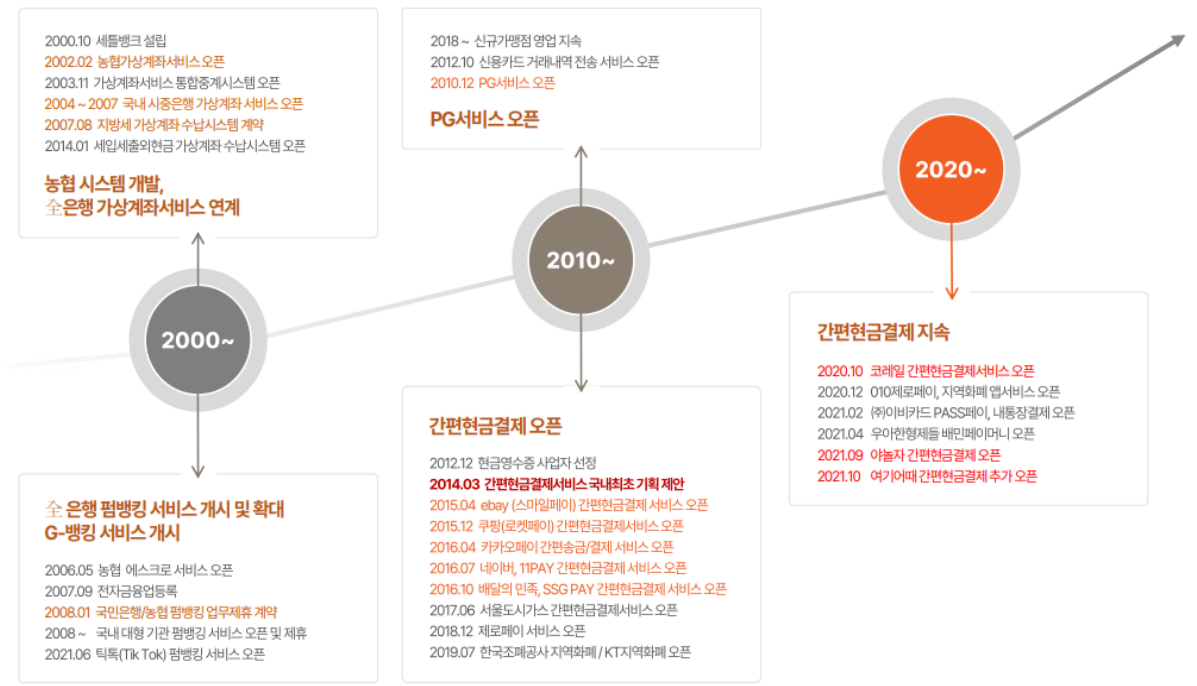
2000.10 세틀뱅크 설립
2002.02 농협가상계좌서비스 오픈
2003.11 가상계좌서비스 통합중계시스템 오픈
2004 ~ 2007 국내 시중은행 가상계좌 서비스 오픈
2007.08 지방세 가상계좌 수납시스템 계약
2014.01 세입세출외현금 가상계좌 수납시스템 오픈

농협 시스템 개발,
全은행 가상계좌서비스 연계

2000~

全 은행 펌뱅킹 서비스 개시 및 확대
G-뱅킹 서비스 개시

2006.05 농협 에스크로 서비스 오픈
2007.09 전자금융업등록
2008.01 국민은행/농협 펌뱅킹 업무제휴 계약
2008 ~ 국내 대형 기관 펌뱅킹 서비스 오픈 및 제휴
2021.06 틱톡(Tik Tok) 펌뱅킹 서비스 오픈

2018 ~ 신규가맹점 영업 지속
2012.10 신용카드 거래내역 전송 서비스 오픈
2010.12 PG서비스 오픈

PG서비스 오픈

2010~

간편현금결제 오픈

2012.12 현금영수증 사업자 선정
2014.03 간편현금결제서비스 국내최초 기획 제안
2015.04 ebay (스마일페이) 간편현금결제 서비스 오픈
2015.12 쿠팡(로켓페이) 간편현금결제서비스 오픈
2016.04 카카오페이 간편송금/결제 서비스 오픈
2016.07 네이버, 11PAY 간편현금결제 서비스 오픈
2016.10 배달의 민족, SSG PAY 간편현금결제 서비스 오픈
2017.06 서울도시가스 간편현금결제서비스 오픈
2018.12 제로페이 서비스 오픈
2019.07 한국조폐공사 지역화폐 / KT지역화폐 오픈

2020~

간편현금결제 지속

2020.10 코레일 간편현금결제서비스 오픈
2020.12 010제로페이, 지역화폐 앱서비스 오픈
2021.02 (주)이비카드 PASS페이, 내통장결제 오픈
2021.04 우아한형제들 배민페이머니 오픈
2021.09 야놀자 간편현금결제 오픈
2021.10 여기어때 간편현금결제 추가 오픈